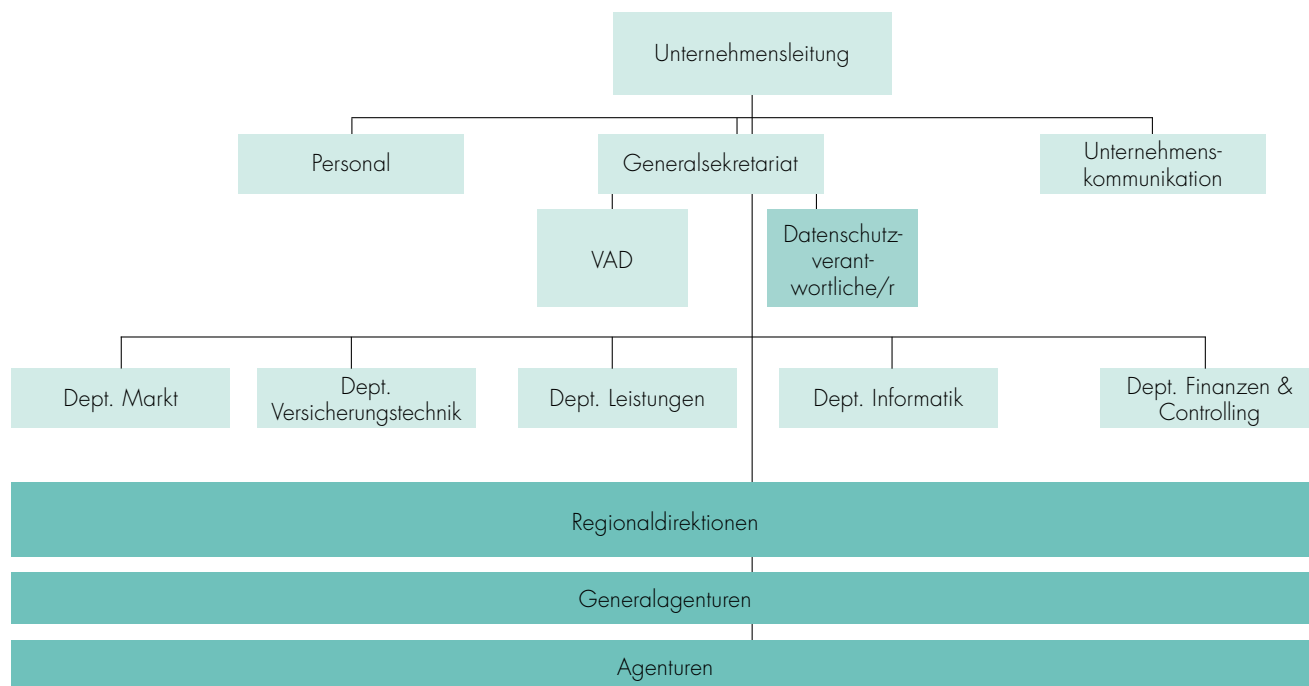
Unternehmensleitung

Personal

Generalsekretariat

Unternehmenskommunikation

VAD

Datenschutzverantwortliche/r

Dept. Markt

Dept. Versicherungstechnik

Dept. Leistungen

Dept. Informatik

Dept. Finanzen & Controlling

Regionaldirektionen

Generalagenturen

Agenturen